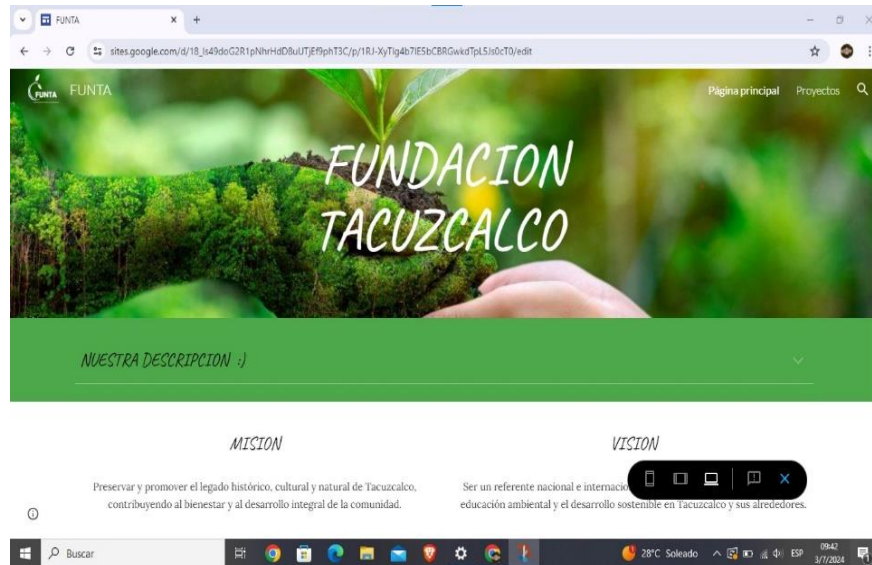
FUNTA ×  +

sites.google.com/d/18_Is49doG2R1pNhrHdD8uUTjEf9phT3C/p/1RJ-XyTig4b7IE5bCBRGwkdTpL5Js0cT0/edit

FUNTA FUNTA

Página principal Proyectos

FUNDACION TACUZCALCO

NUESTRA DESCRIPCION :)

MISION

Preservar y promover el legado histórico, cultural y natural de Tacuzcalco, contribuyendo al bienestar y al desarrollo integral de la comunidad.

VISION

Ser un referente nacional e internacio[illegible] educación ambiental y el desarrollo sostenible en Tacuzcalco y sus alrededores.

Buscar

28°C Soleado ESP 09:42 3/7/2024